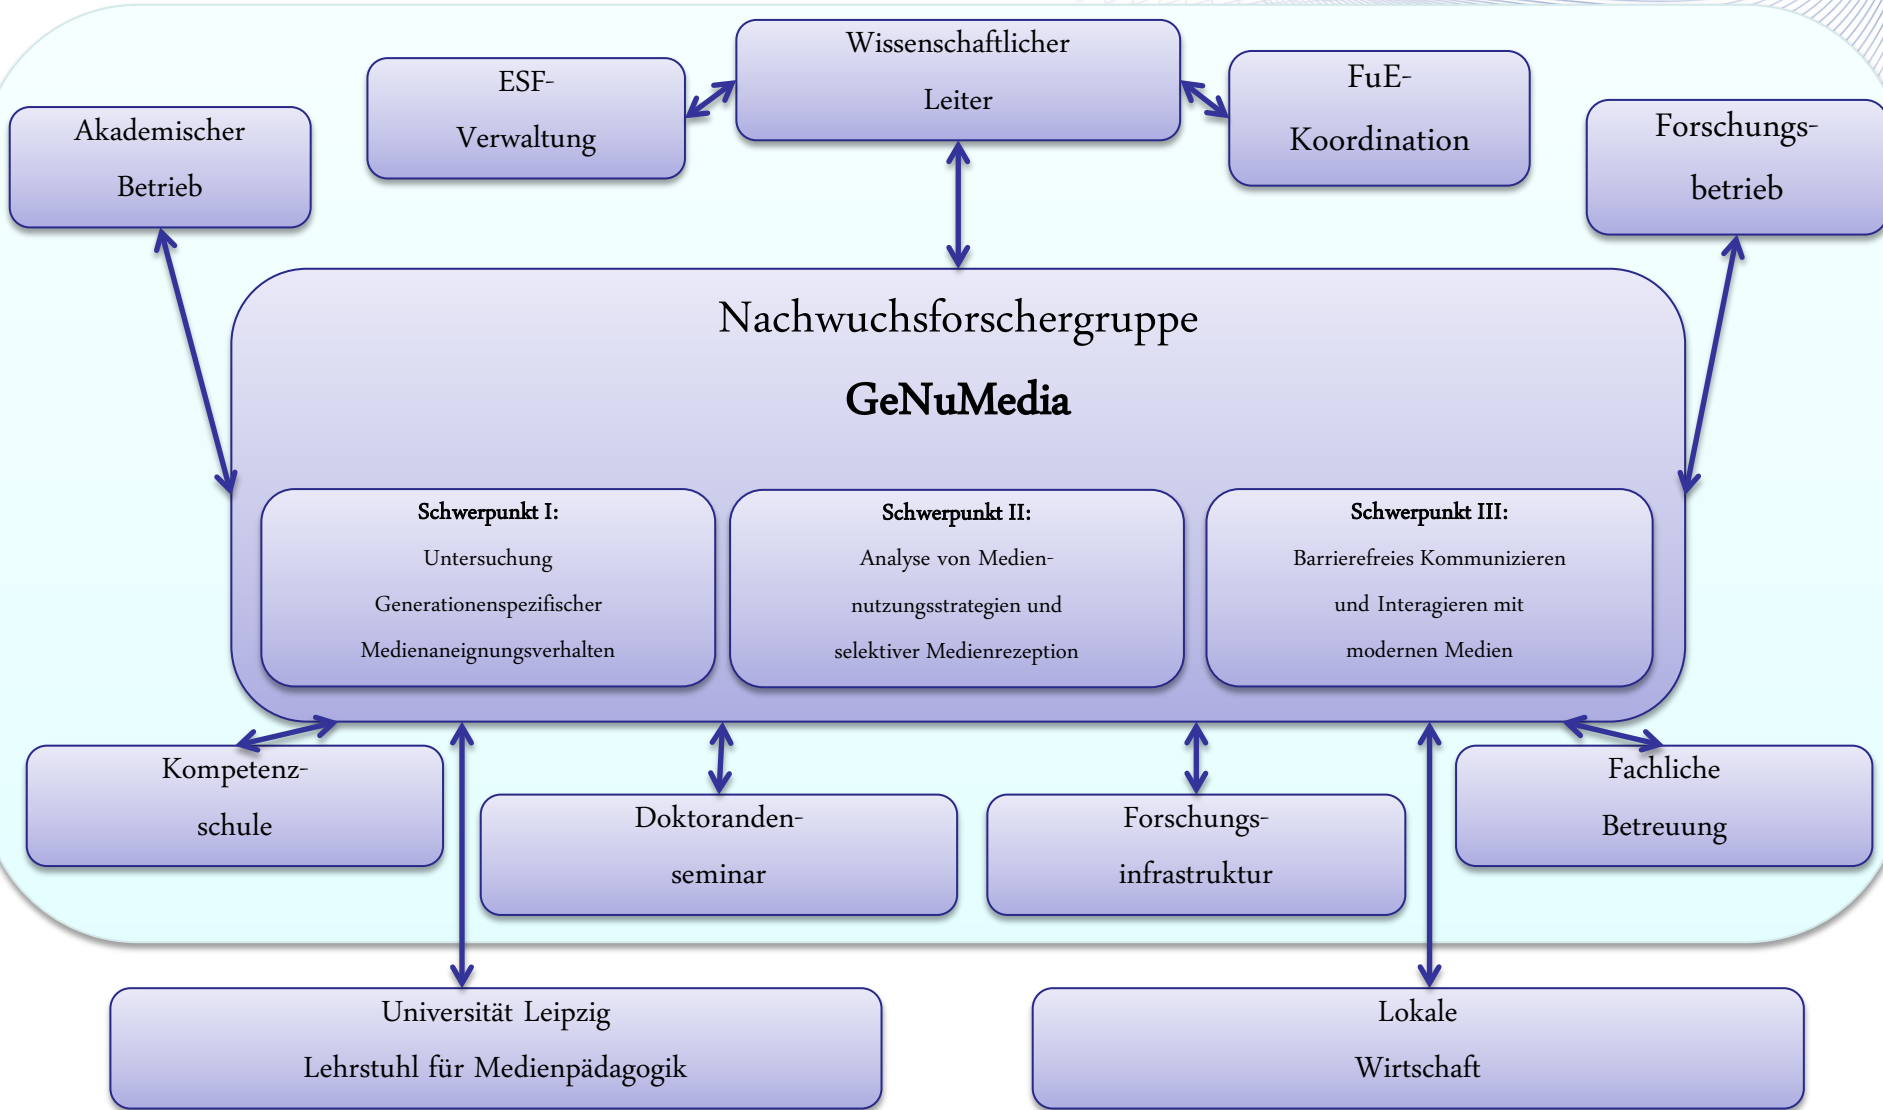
Wissenschaftlicher Leiter

ESF-Verwaltung

FuE-Koordination

Akademischer Betrieb

Forschungsbetrieb

Nachwuchsforschergruppe

**GeNuMedia**

**Schwerpunkt I:**
Untersuchung Generationenspezifischer Medienaneignungsverhalten

**Schwerpunkt II:**
Analyse von Mediennutzungsstrategien und selektiver Medienrezeption

**Schwerpunkt III:**
Barrierefreies Kommunizieren und Interagieren mit modernen Medien

Kompetenzschule

Doktorandenseminar

Forschungsinfrastruktur

Fachliche Betreuung

Universität Leipzig
Lehrstuhl für Medienpädagogik

Lokale Wirtschaft